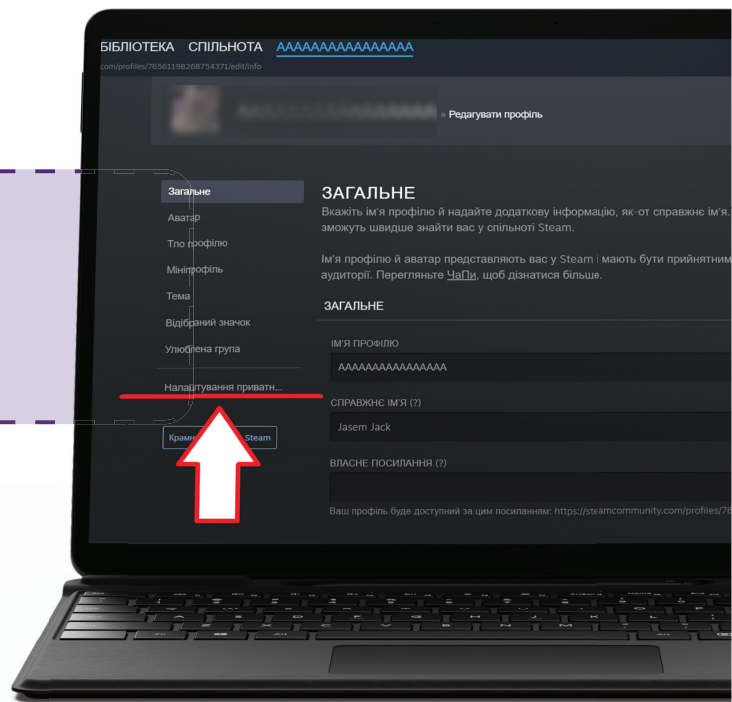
БІБЛІОТЕКА СПІЛЬНОТА AAAAAAAAAAAAAAAA

.com/profiles/76561198268754371/edit/info

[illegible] » Редагувати профіль

Загальне
Аватар
Тло профілю
Мініпрофіль
Тема
Відібраний значок
Улюблена група
Налаштування приватн...

Крам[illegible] Steam

ЗАГАЛЬНЕ
Вкажіть ім'я профілю й надайте додаткову інформацію, як-от справжнє ім'я. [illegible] зможуть швидше знайти вас у спільноті Steam.

Ім'я профілю й аватар представляють вас у Steam і мають бути прийнятним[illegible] аудиторії. Перегляньте ЧаПи, щоб дізнатися більше.

ЗАГАЛЬНЕ

ІМ'Я ПРОФІЛЮ
AAAAAAAAAAAAAAAA

СПРАВЖНЄ ІМ'Я (?)
Jasem Jack

ВЛАСНЕ ПОСИЛАННЯ (?)

Ваш профіль буде доступний за цим посиланням: https://steamcommunity.com/profiles/76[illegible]